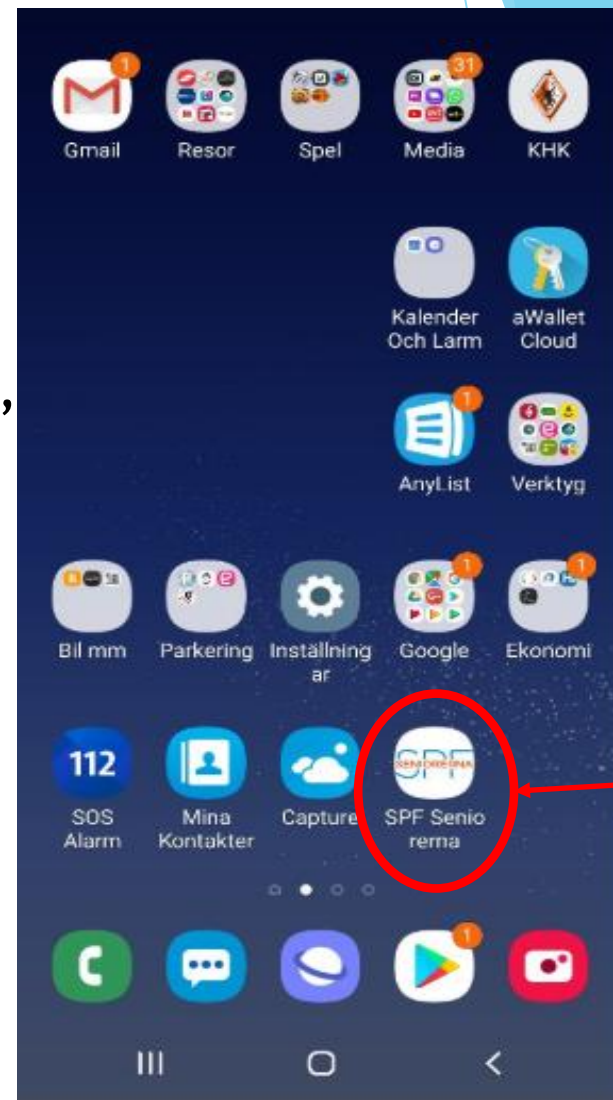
1
Gmail

Resor

Spel

31
Media

KHK

Kalender Och Larm

aWallet Cloud

1
AnyList

Verktyg

Bil mm

Parkering

Inställningar

1
Google

1
Ekonomi

112
SOS Alarm

Mina Kontakter

Capture

SPF
SENIORERNA
SPF Seniorerna

1